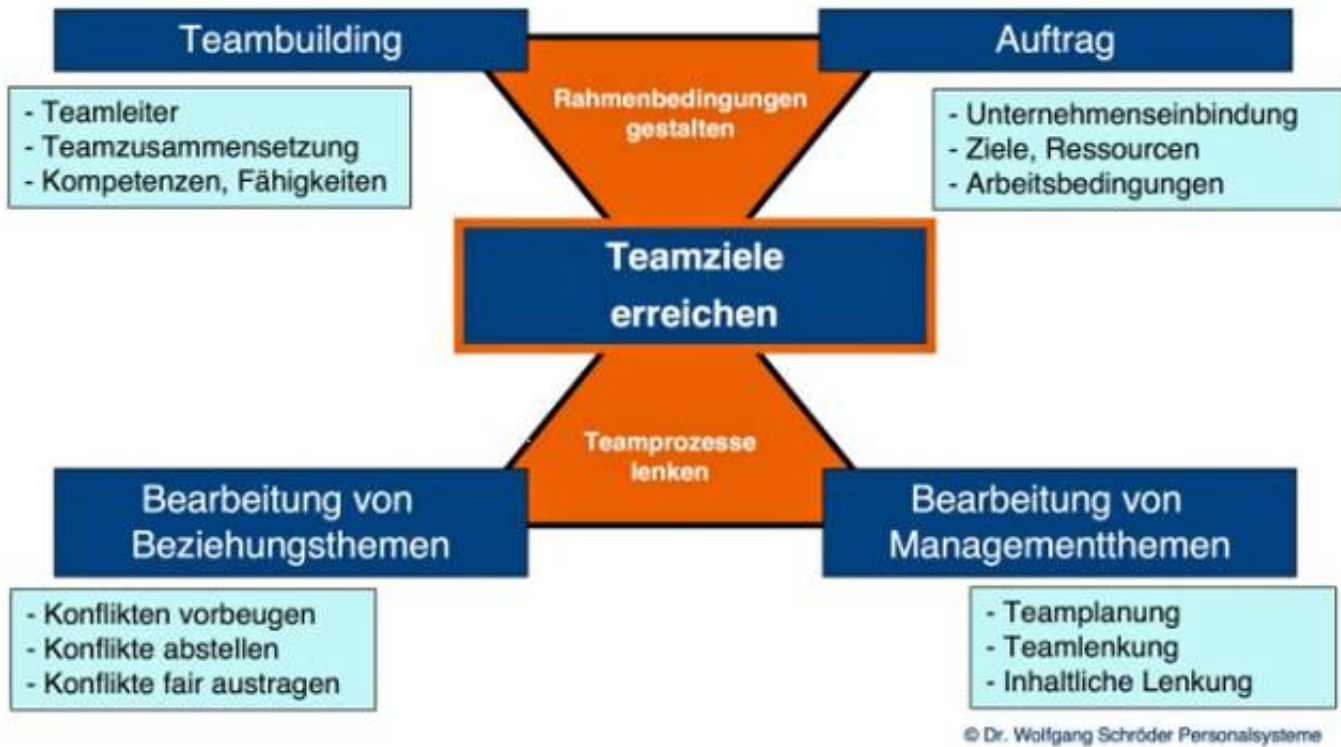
Teambuilding

Rahmenbedingungen gestalten

Auftrag

- Teamleiter
- Teamzusammensetzung
- Kompetenzen, Fähigkeiten

- Unternehmenseinbindung
- Ziele, Ressourcen
- Arbeitsbedingungen

Teamziele erreichen

Teamprozesse lenken

Bearbeitung von Beziehungsthemen

Bearbeitung von Managementthemen

- Konflikten vorbeugen
- Konflikte abstellen
- Konflikte fair austragen

- Teamplanung
- Teamlenkung
- Inhaltliche Lenkung

© Dr. Wolfgang Schröder Personalsysteme